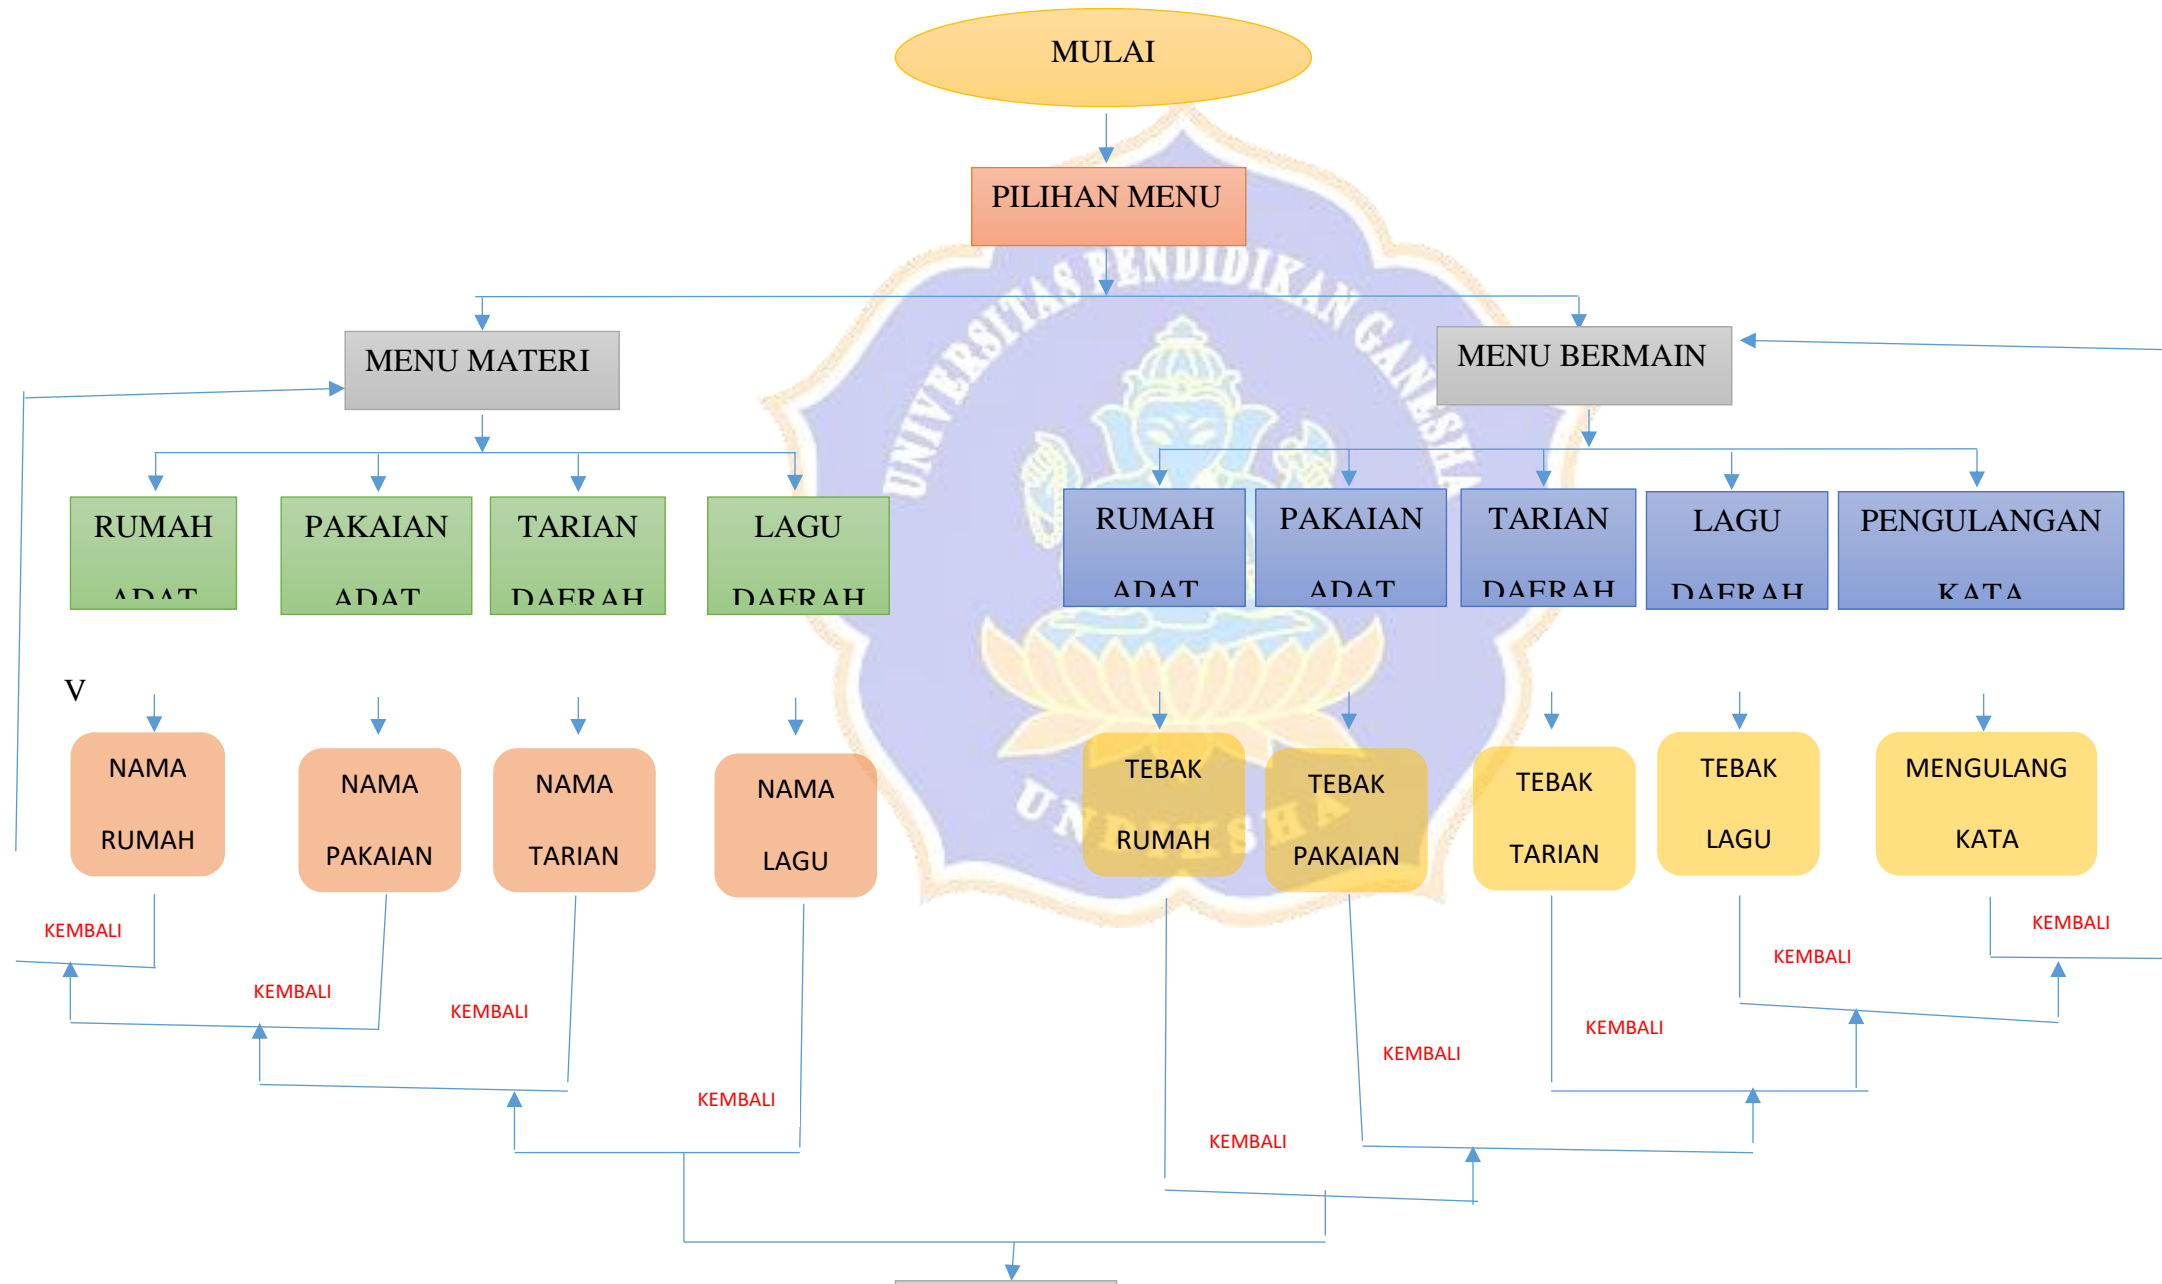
MULAI

PILIHAN MENU

UNIVERSITAS PENDIDIKAN GANESHA

MENU MATERI

MENU BERMAIN

RUMAH ADAT

PAKAIAN ADAT

TARIAN DAERAH

LAGU DAERAH

RUMAH ADAT

PAKAIAN ADAT

TARIAN DAERAH

LAGU DAERAH

PENGULANGAN KATA

V

NAMA RUMAH

NAMA PAKAIAN

NAMA TARIAN

NAMA LAGU

TEBAK RUMAH

TEBAK PAKAIAN

TEBAK TARIAN

TEBAK LAGU

MENGULANG KATA

KEMBALI

KEMBALI

KEMBALI

KEMBALI

KEMBALI

KEMBALI

KEMBALI

KEMBALI

KEMBALI